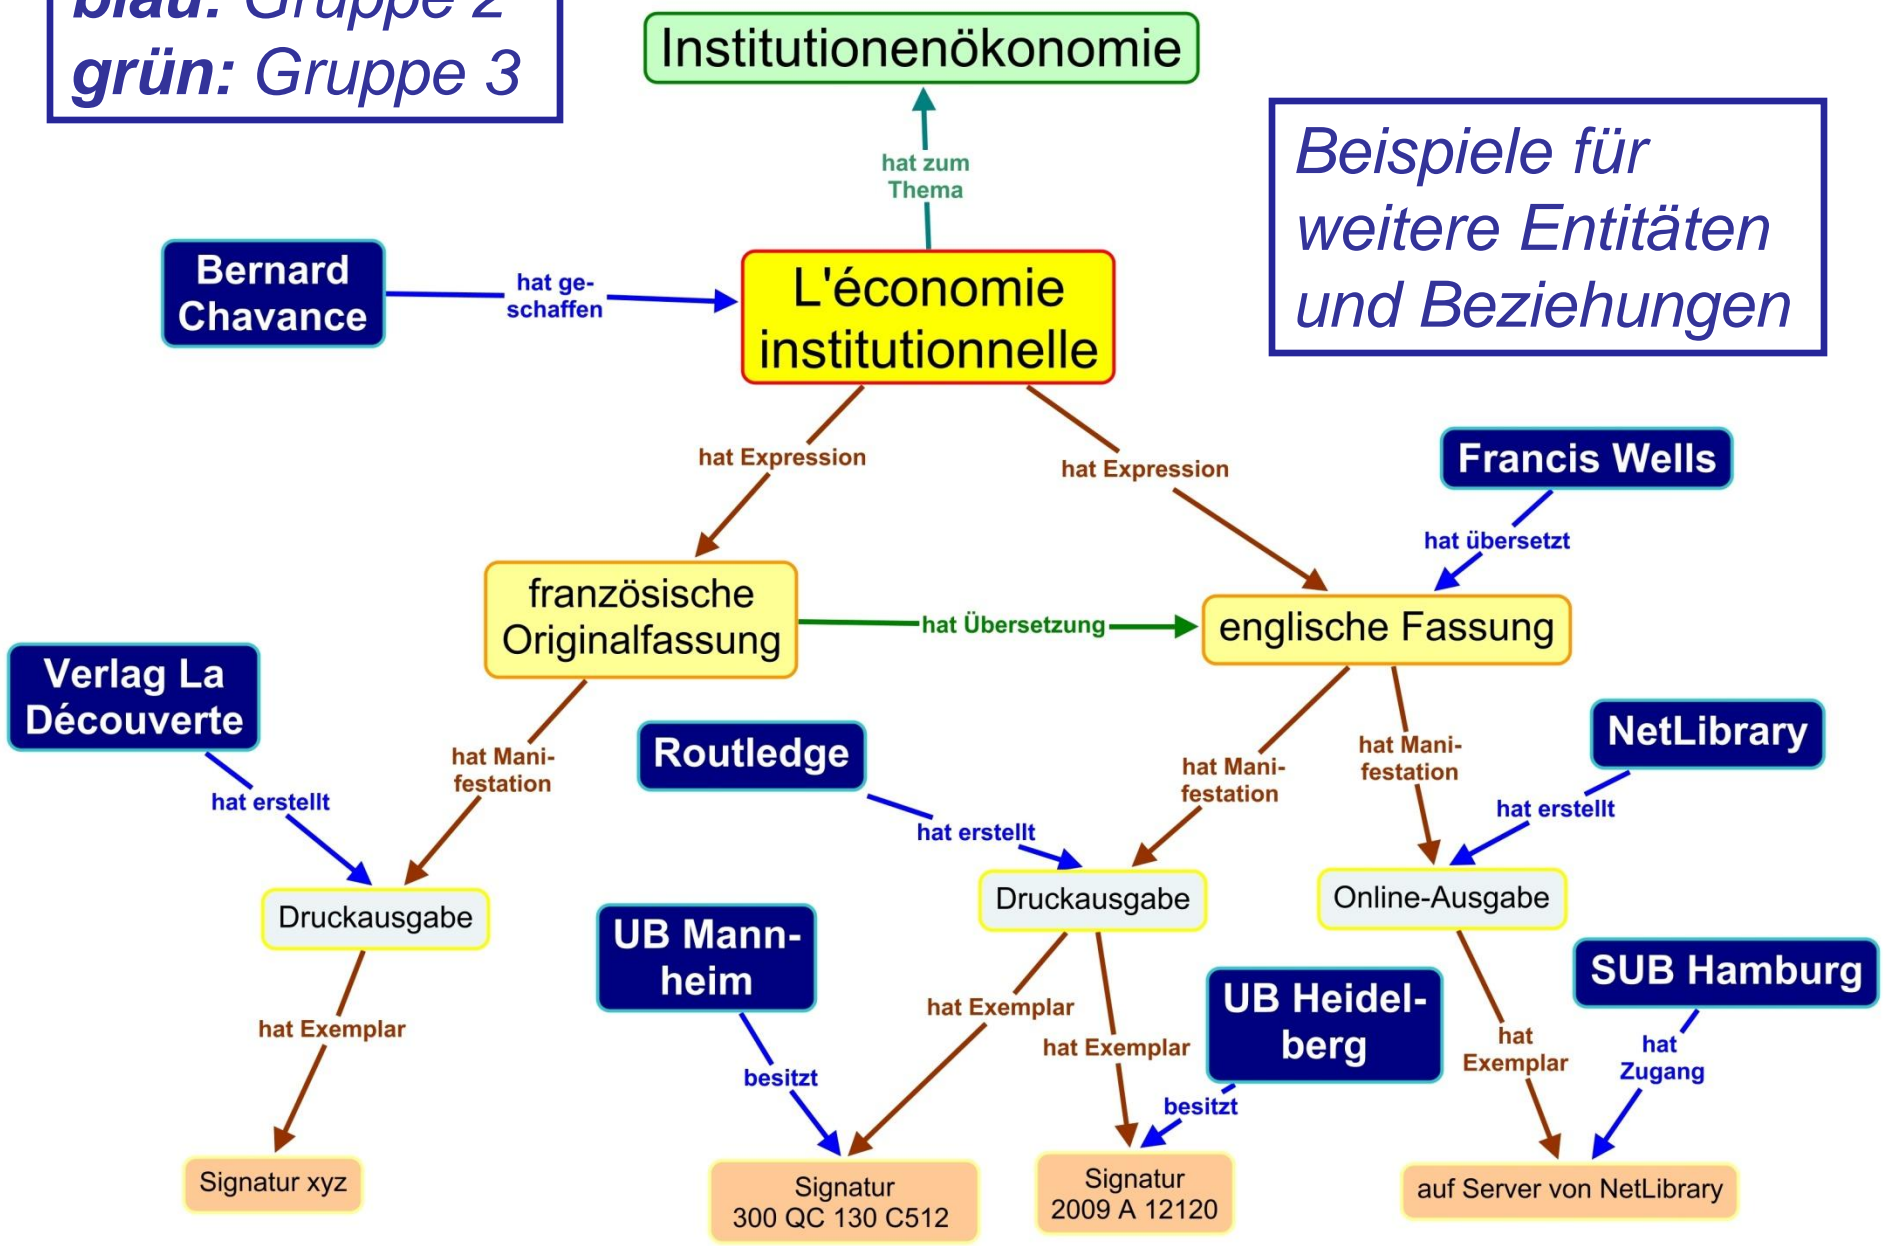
blau: Gruppe 2
grün: Gruppe 3

Institutionenökonomie

hat zum Thema

Beispiele für weitere Entitäten und Beziehungen

Bernard Chavance

hat geschaffen

L'économie institutionnelle

hat Expression

hat Expression

Francis Wells

hat übersetzt

französische Originalfassung

hat Übersetzung

englische Fassung

Verlag La Découverte

hat Manifestation

Routledge

hat Manifestation

hat Manifestation

NetLibrary

hat erstellt

hat erstellt

hat erstellt

Druckausgabe

Druckausgabe

Online-Ausgabe

UB Mannheim

SUB Hamburg

hat Exemplar

hat Exemplar

UB Heidelberg

hat Exemplar

hat Exemplar

hat Zugang

besitzt

besitzt

Signatur xyz

Signatur 300 QC 130 C512

Signatur 2009 A 12120

auf Server von NetLibrary